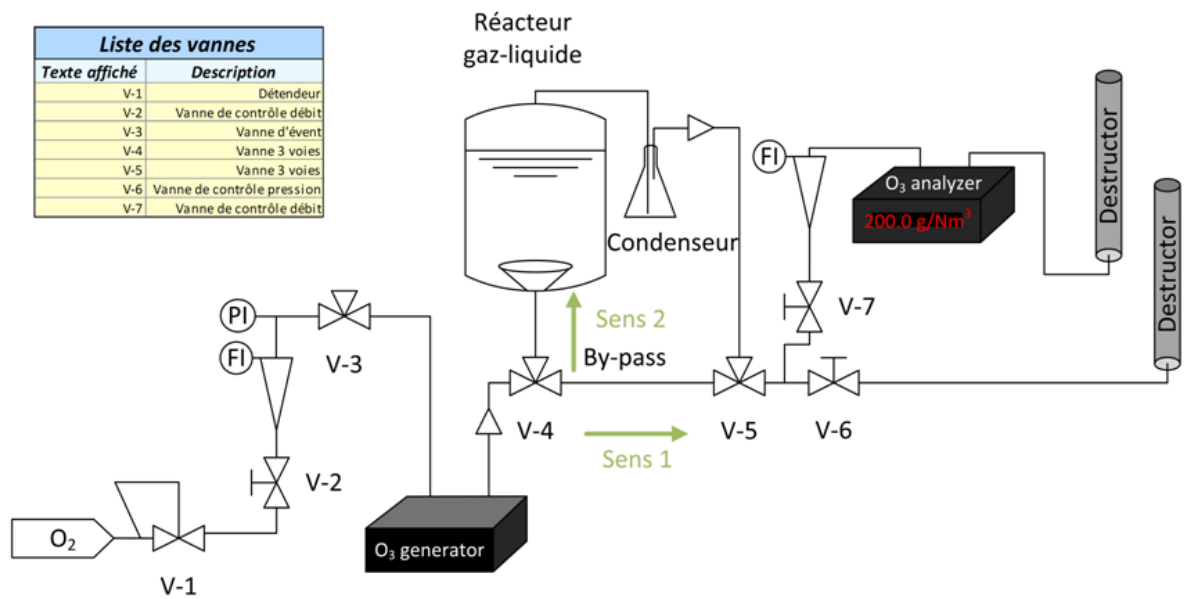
| Liste des vannes | |
|---|---|
| Texte affiché | Description |
| V-1 | Détendeur |
| V-2 | Vanne de contrôle débit |
| V-3 | Vanne d'évent |
| V-4 | Vanne 3 voies |
| V-5 | Vanne 3 voies |
| V-6 | Vanne de contrôle pression |
| V-7 | Vanne de contrôle débit |

Réacteur gaz-liquide

Condenseur

FI

$O_3$ analyzer

200.0 g/Nm$^3$

Destructor

Destructor

V-7

Sens 2

By-pass

PI

FI

V-3

V-4

V-5

V-6

Sens 1

V-2

$O_2$

V-1

$O_3$ generator